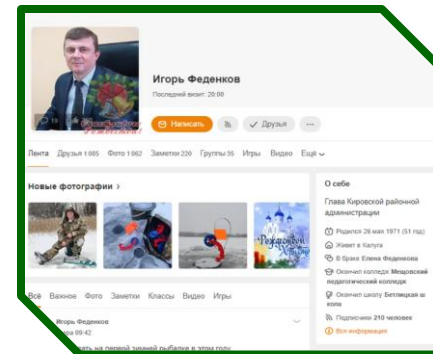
Игорь Феденков
Последний визит: 20:00

Написать
Друзья
...

Лента Друзья 1 085 Фото 1 062 Заметки 220 Группы 35 Игры Видео Ещё

Новые фотографии

Рождество

Все Важное Фото Заметки Классы Видео Игры

Игорь Феденков
Вчера 09:42
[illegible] на первой зимней рыбалке в этом году

О себе
Глава Кировской районной администрации
Родился 28 мая 1971 (51 год)
Живет в Калуга
В браке Елена Феденкова
Окончил колледж Мещовский педагогический колледж
Окончил школу Бетлицкая ш кола
Подписчики 210 человек
Вся информация